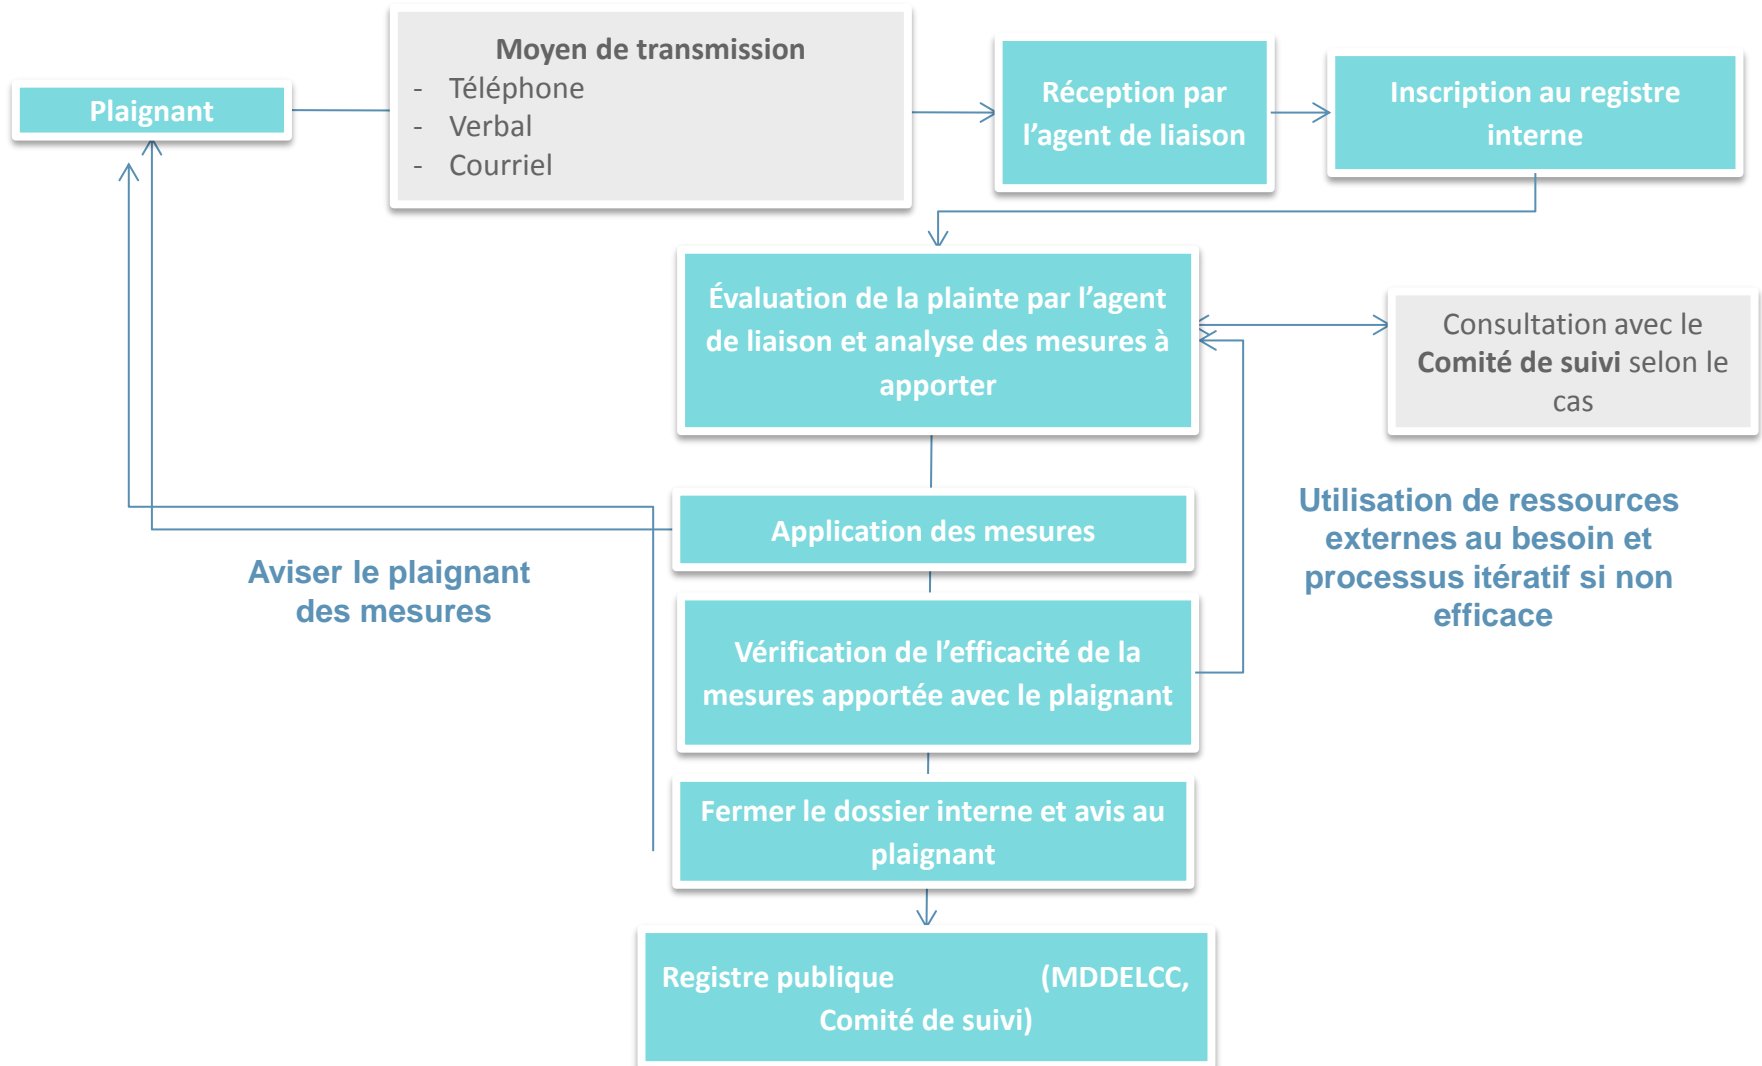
Plaignant

Moyen de transmission
- Téléphone
- Verbal
- Courriel

Réception par l'agent de liaison

Inscription au registre interne

Évaluation de la plainte par l'agent de liaison et analyse des mesures à apporter

Consultation avec le **Comité de suivi** selon le cas

Utilisation de ressources externes au besoin et processus itératif si non efficace

Application des mesures

Aviser le plaignant des mesures

Vérification de l'efficacité de la mesures apportée avec le plaignant

Fermer le dossier interne et avis au plaignant

Registre publique (MDDELCC, Comité de suivi)